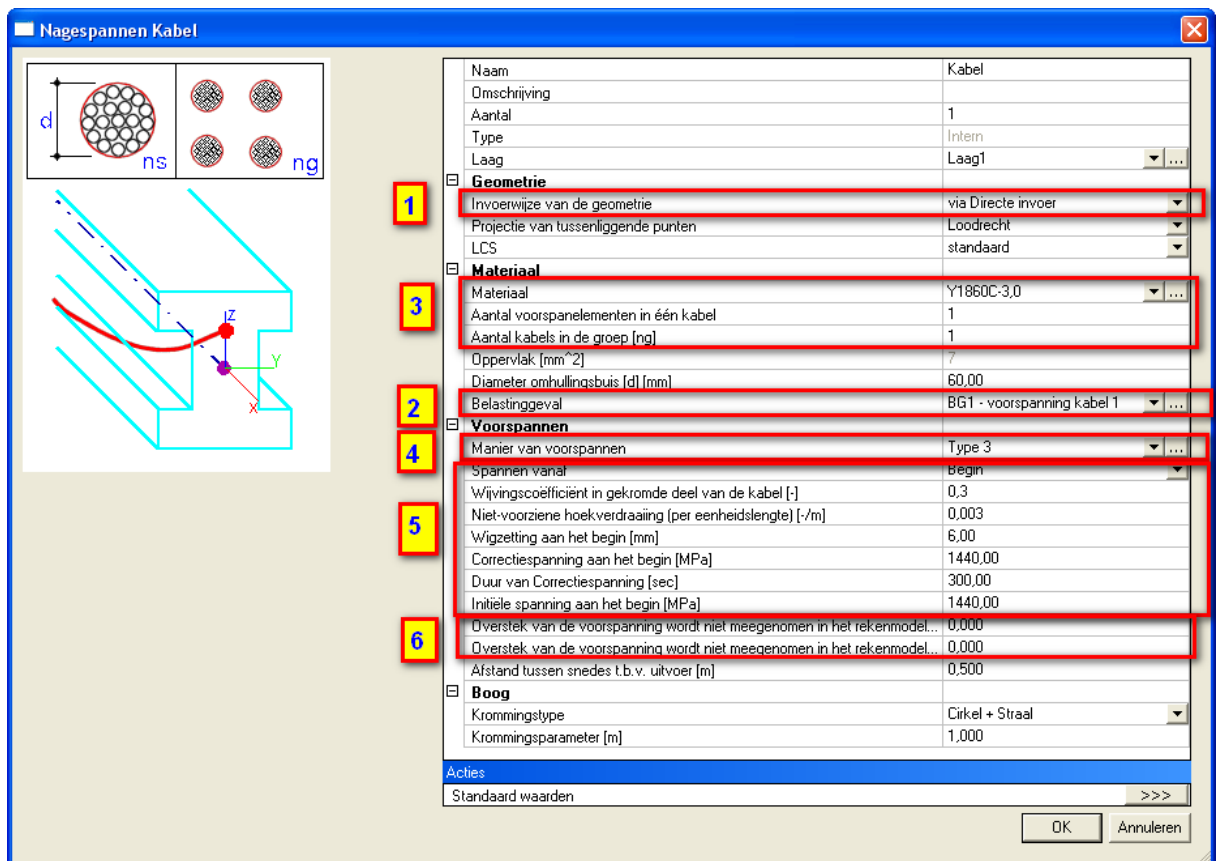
Nagespannen Kabel

d
ns
ng
Z
Y
X

| | |
|---|---|
| Naam | Kabel |
| Omschrijving | |
| Aantal | 1 |
| Type | Intern |
| Laag | Laag1 |
| **Geometrie** | |
| Invoerwijze van de geometrie | via Directe invoer |
| Projectie van tussenliggende punten | Loodrecht |
| LCS | standaard |
| **Materiaal** | |
| Materiaal | Y1860C-3,0 |
| Aantal voorspanelementen in één kabel | 1 |
| Aantal kabels in de groep [ng] | 1 |
| Oppervlak [mm^2] | 7 |
| Diameter omhullingsbuis [d] [mm] | 60,00 |
| Belastinggeval | BG1 - voorspanning kabel 1 |
| **Voorspannen** | |
| Manier van voorspannen | Type 3 |
| Spannen vanaf | Begin |
| Wijvingscoëfficiënt in gekromde deel van de kabel [-] | 0,3 |
| Niet-voorziene hoekverdraaiing (per eenheidslengte) [-/m] | 0,003 |
| Wigzetting aan het begin [mm] | 6,00 |
| Correctiespanning aan het begin [MPa] | 1440,00 |
| Duur van Correctiespanning [sec] | 300,00 |
| Initiële spanning aan het begin [MPa] | 1440,00 |
| Overstek van de voorspanning wordt niet meegenomen in het rekenmodel... | 0,000 |
| Overstek van de voorspanning wordt niet meegenomen in het rekenmodel... | 0,000 |
| Afstand tussen snedes t.b.v. uitvoer [m] | 0,500 |
| **Boog** | |
| Krommingstype | Cirkel + Straal |
| Krommingsparameter [m] | 1,000 |

1
2
3
4
5
6

Acties
Standaard waarden >>>

OK
Annuleren